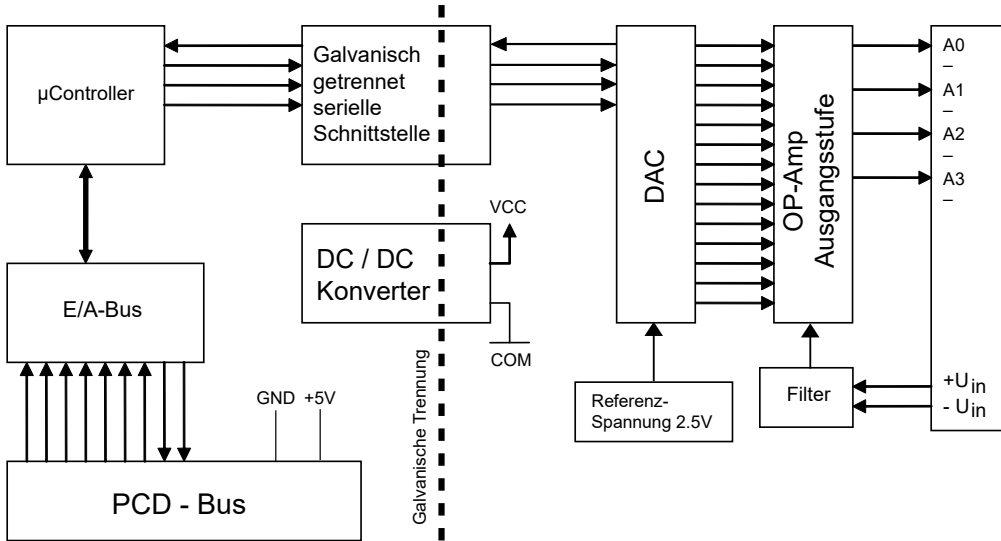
µController

Galvanisch getrennet serielle Schnittstelle

DAC

OP-Amp Ausgangsstufe

A0
–
A1
–
A2
–
A3
–

VCC

DC / DC Konverter

COM

E/A-Bus

Galvanische Trennung

GND +5V

PCD - Bus

Referenz-Spannung 2.5V

Filter

$+U_{in}$
$-U_{in}$